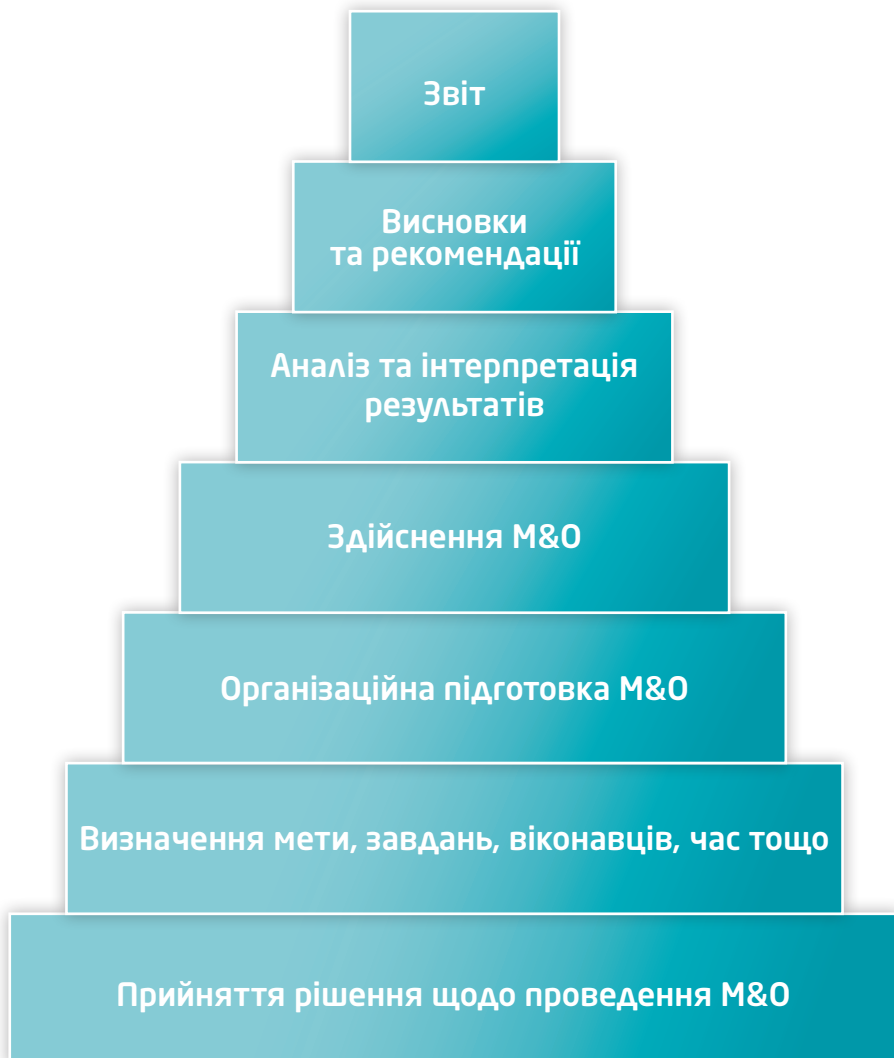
Звіт

Висновки та рекомендації

Аналіз та інтерпретація результатів

Здійснення М&О

Організаційна підготовка М&О

Визначення мети, завдань, віконавців, час тощо

Прийняття рішення щодо проведення М&О